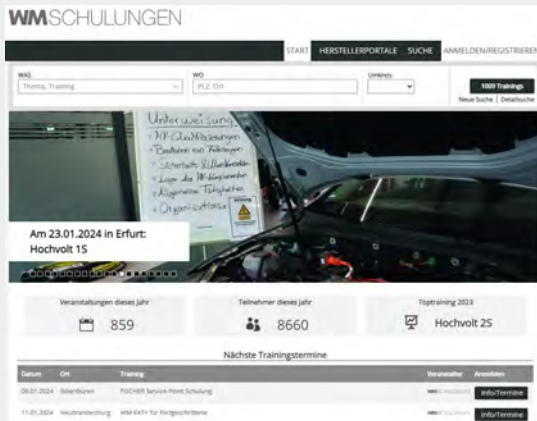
WMSCHULUNGEN

START HERSTELLERPORTALE SUCHE ANMELDEN/REGISTRIEREN

WAS
Thema, Training

WO
PLZ, Ort

Umkreis

1009 Trainings
Neue Suche | Detailsuche

Unterweisung
• HV-Qualifikationen
• Bedienen von Fahrzeugen
• Sicherheits- & Umweltregeln
• Logo des HV-Komponenten
• Allgemeine Tätigkeiten
• Organisatorisches

Am 23.01.2024 in Erfurt:
Hochvolt 1S

Veranstaltungen dieses Jahr
859

Teilnehmer dieses Jahr
8660

Toptraining 2023
Hochvolt 2S

Nächste Trainingstermine

| Datum | Ort | Training | Veranstalter | Anmelden |
|---|---|---|---|---|
| 09.01.2024 | Sidenbüren | FISCHER Service-Point Schulung | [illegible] | Info/Termine |
| 11.01.2024 | Neubrandenburg | WM KATr für Fortgeschrittene | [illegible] | Info/Termine |